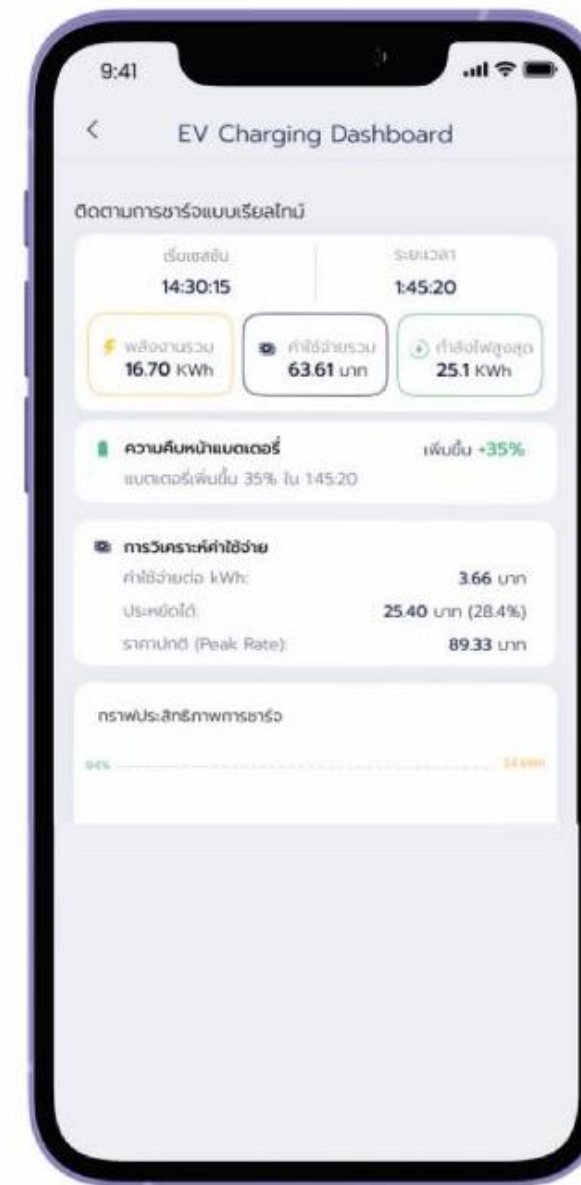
9:41

<

EV Charging Dashboard

ติดตามการชาร์จแบบเรียลไทม์

เริ่มเซสชัน
14:30:15

ระยะเวลา
1:45:20

พลังงานรวม
16.70 KWh

ค่าใช้จ่ายรวม
63.61 บาท

กำลังไฟสูงสุด
25.1 KWh

ความคืบหน้าแบตเตอรี่
เพิ่มขึ้น +35%
แบตเตอรี่เพิ่มขึ้น 35% ใน 1:45:20

การวิเคราะห์ค่าใช้จ่าย
ค่าใช้จ่ายต่อ kWh:
3.66 บาท
ประหยัดได้:
25.40 บาท (28.4%)
ราคาปกติ (Peak Rate):
89.33 บาท

กราฟประสิทธิภาพการชาร์จ

84%
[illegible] KWh